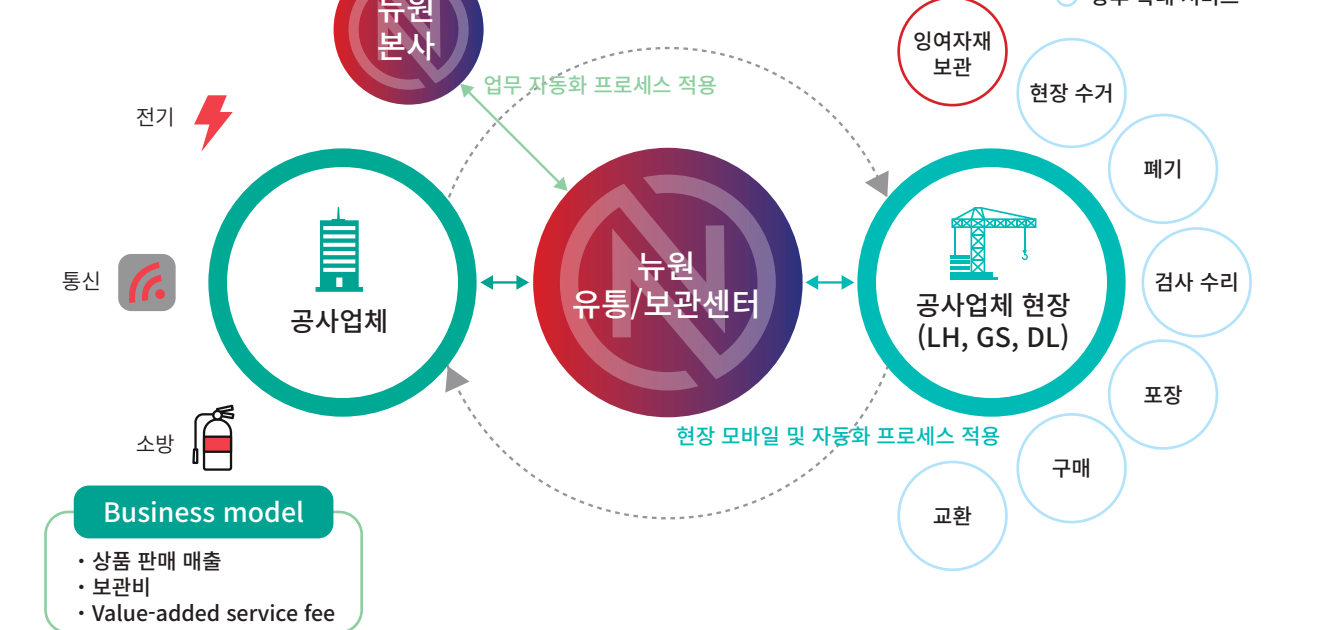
뉴원
본사

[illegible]

업무 자동화 프로세스 적용

잉여자재
보관

현장 수거

폐기

검사 수리

포장

구매

교환

전기

통신

소방

공사업체

뉴원
유통/보관센터

공사업체 현장
(LH, GS, DL)

현장 모바일 및 자동화 프로세스 적용

Business model
・상품 판매 매출
・보관비
・Value-added service fee